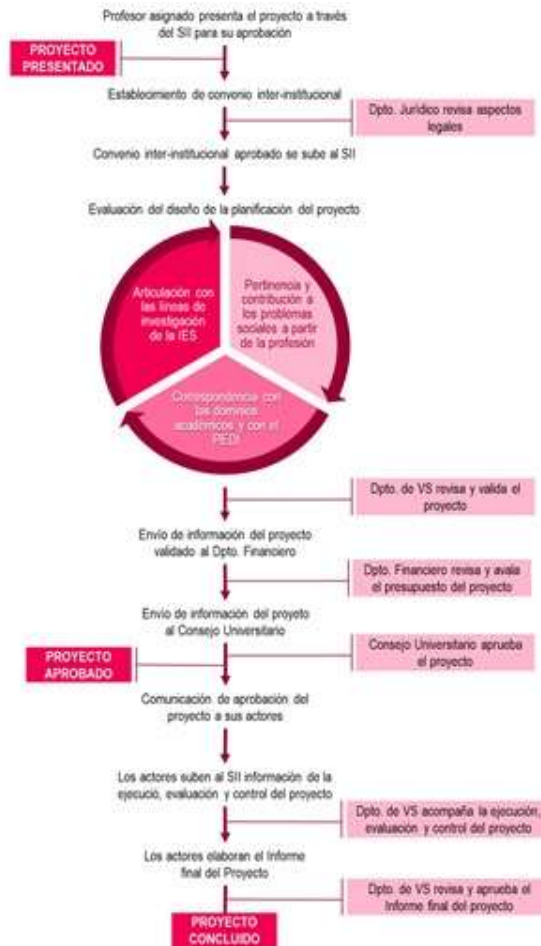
Profesor asignado presenta el proyecto a través del SII para su aprobación

PROYECTO PRESENTADO

Establecimiento de convenio inter-institucional

Dpto. Jurídico revisa aspectos legales

Convenio inter-institucional aprobado se sube al SII

Evaluación del diseño de la planificación del proyecto

Articulación con las líneas de investigación de la IES

Pertinencia y contribución a los problemas sociales a partir de la profesión

Correspondencia con los dominios académicos y con el PEDI

Dpto. de VS revisa y valida el proyecto

Envío de información del proyecto validado al Dpto. Financiero

Dpto. Financiero revisa y avala el presupuesto del proyecto

Envío de información del proyecto al Consejo Universitario

Consejo Universitario aprueba el proyecto

PROYECTO APROBADO

Comunicación de aprobación del proyecto a sus actores

Los actores suben al SII información de la ejecucio, evaluación y control del proyecto

Dpto. de VS acompaña la ejecución, evaluación y control del proyecto

Los actores elaboran el Informe final del Proyecto

Dpto. de VS revisa y aprueba el Informe final del proyecto

PROYECTO CONCLUIDO